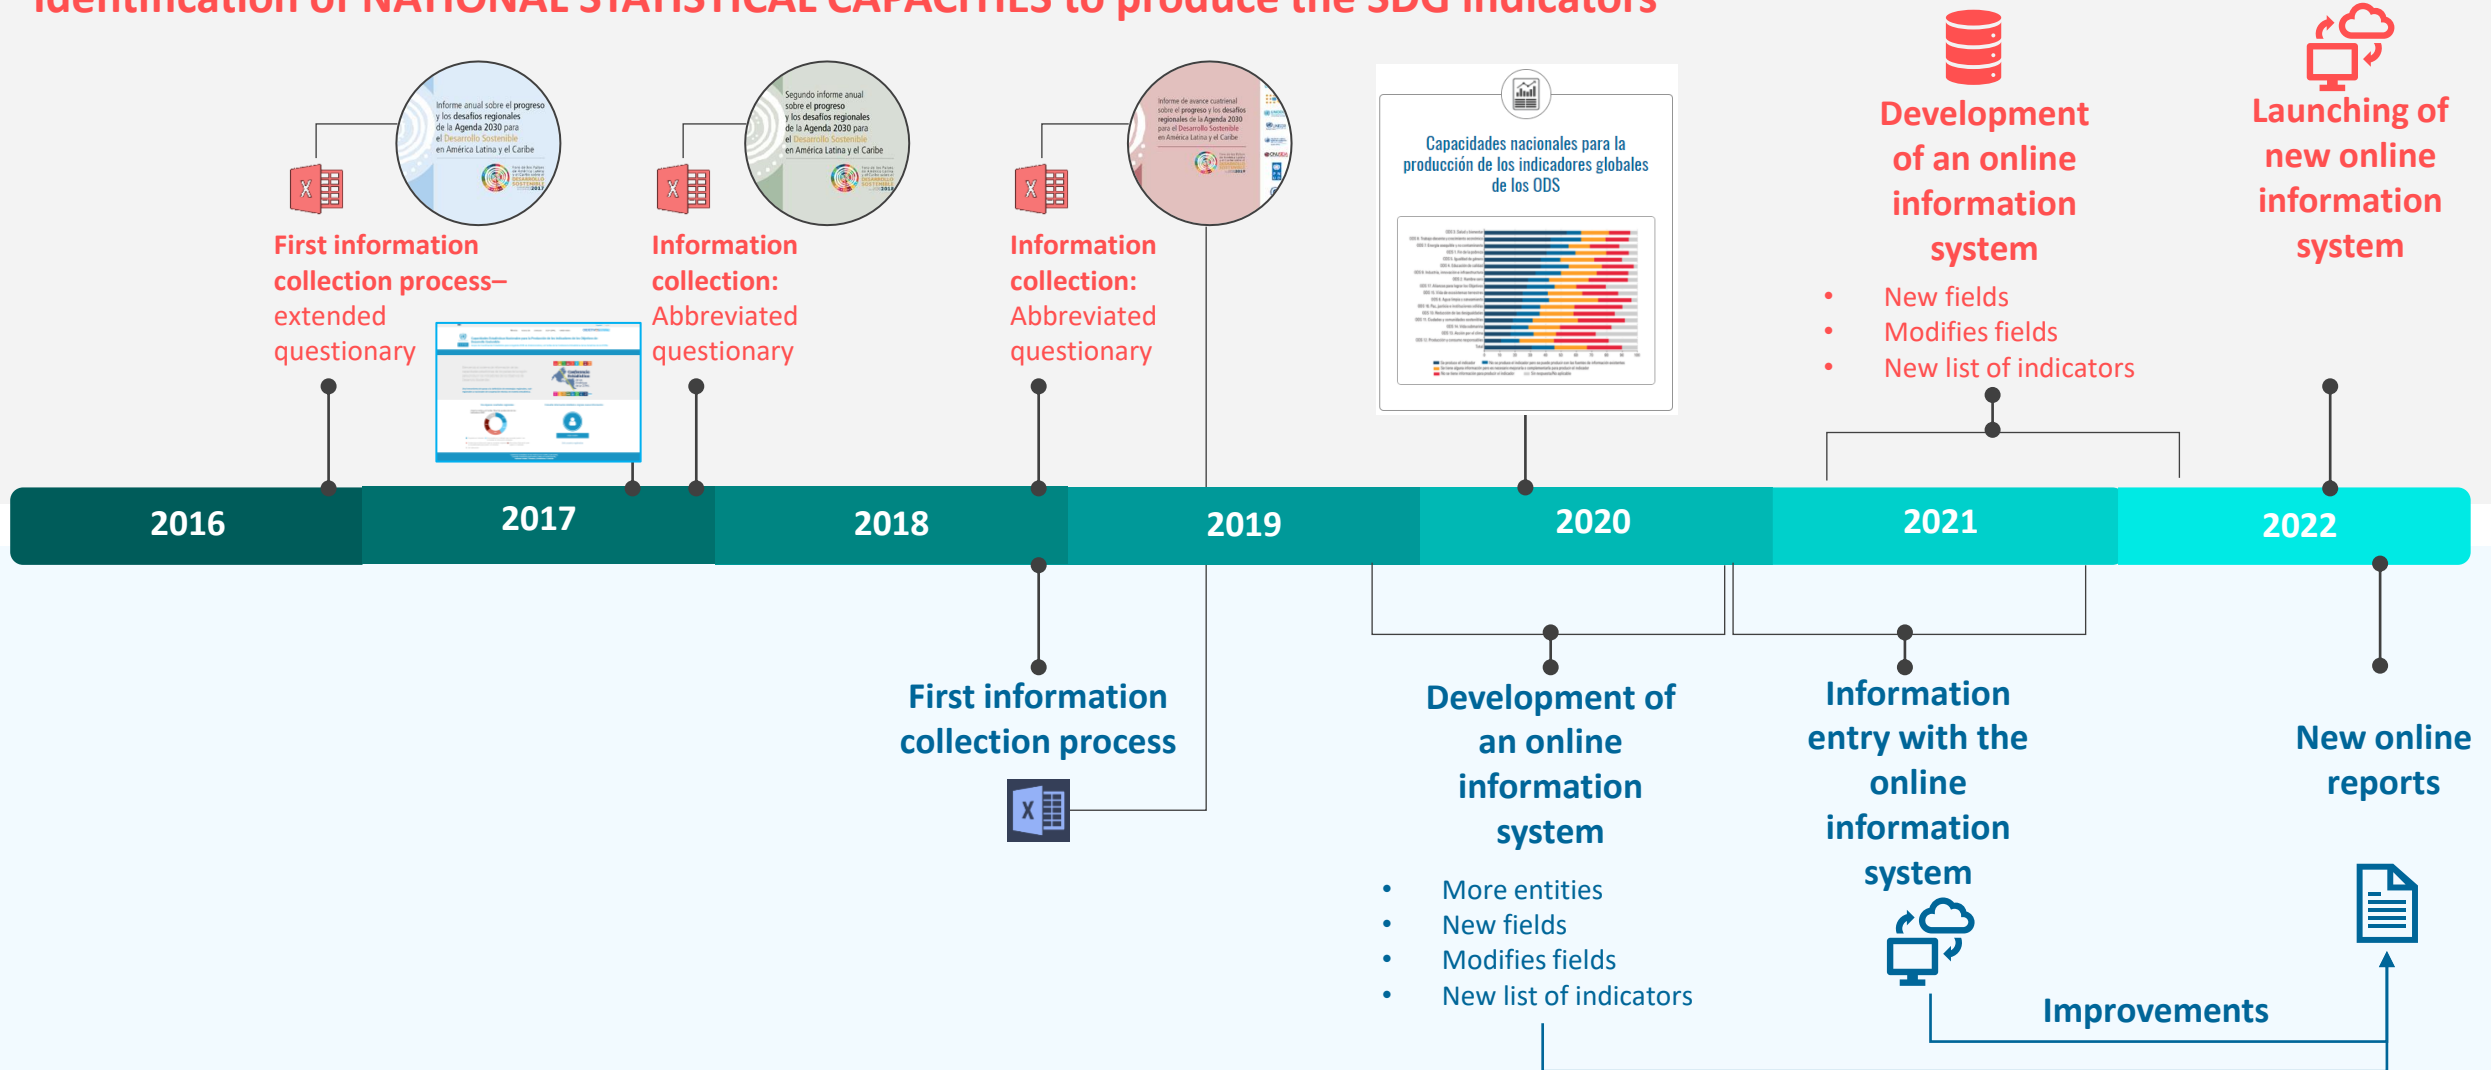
Identification of NATIONAL STATISTICAL CAPACITIES to produce the SDG indicators

Informe anual sobre el progreso y los desafíos regionales de la Agenda 2030 para el Desarrollo Sostenible en América Latina y el Caribe

First information collection process– extended questionary

Segundo informe anual sobre el progreso y los desafíos regionales de la Agenda 2030 para el Desarrollo Sostenible en América Latina y el Caribe

Information collection: Abbreviated questionary

Informe de avance cuatrienal sobre el progreso y los desafíos regionales de la Agenda 2030 para el Desarrollo Sostenible en América Latina y el Caribe

Information collection: Abbreviated questionary

Capacidades nacionales para la producción de los indicadores globales de los ODS

Development of an online information system
• New fields
• Modifies fields
• New list of indicators

Launching of new online information system

2016
2017
2018
2019
2020
2021
2022

First information collection process

Development of an online information system
• More entities
• New fields
• Modifies fields
• New list of indicators

Information entry with the online information system

New online reports

Improvements